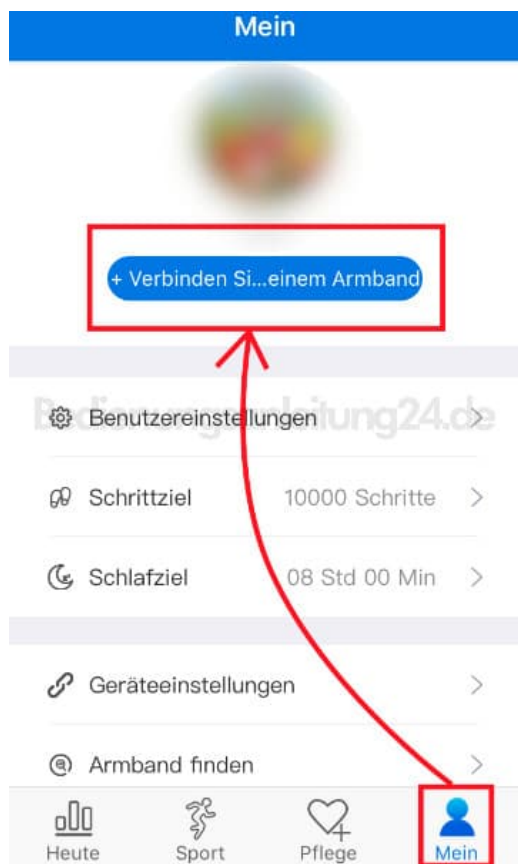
Mein

+ Verbinden Si...einem Armband

Bedienungsanleitung24.de

Benutzereinstellungen >

Schrittziel 10000 Schritte >

Schlafziel 08 Std 00 Min >

Geräteeinstellungen >

Armband finden >

Heute
Sport
Pflege
Mein